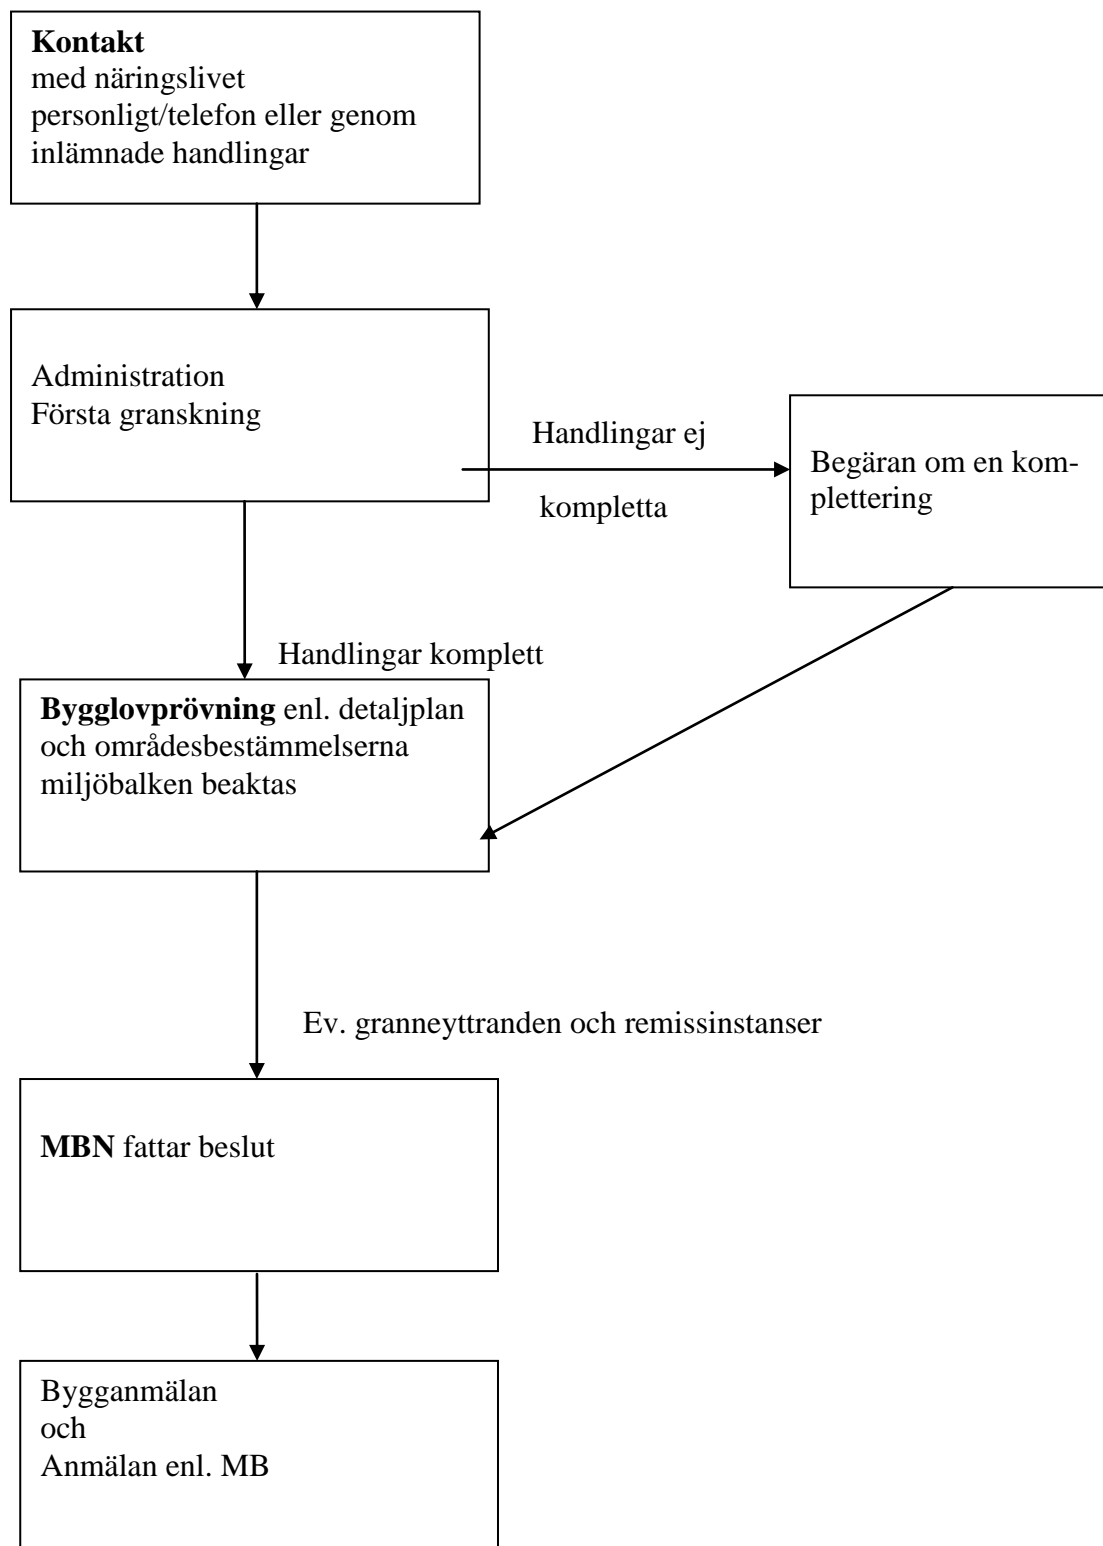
**Kontakt**
med näringslivet
personligt/telefon eller genom
inlämnade handlingar

Administration
Första granskning

Handlingar ej

kompletta

Begäran om en komplettering

Handlingar komplett

**Bygglovprövning** enl. detaljplan
och områdesbestämmelserna
miljöbalken beaktas

Ev. granneyttranden och remissinstanser

**MBN** fattar beslut

Bygganmälan
och
Anmälan enl. MB